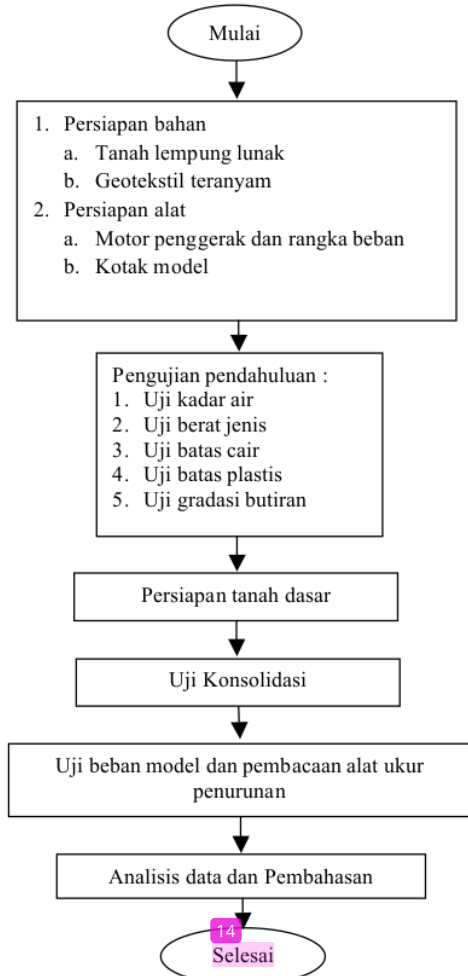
Mulai

1. Persiapan bahan
a. Tanah lempung lunak
b. Geotekstil teranyam
2. Persiapan alat
a. Motor penggerak dan rangka beban
b. Kotak model

Pengujian pendahuluan :
1. Uji kadar air
2. Uji berat jenis
3. Uji batas cair
4. Uji batas plastis
5. Uji gradasi butiran

Persiapan tanah dasar

Uji Konsolidasi

Uji beban model dan pembacaan alat ukur penurunan

Analisis data dan Pembahasan

14

Selesai